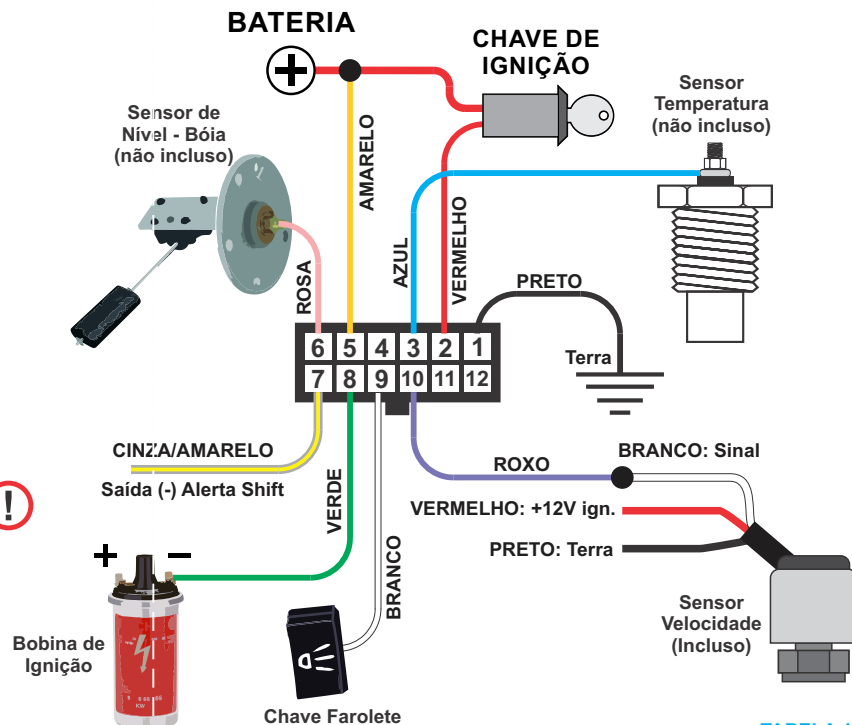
BATERIA

CHAVE DE IGNIÇÃO

Sensor Temperatura (não incluso)

Sensor de Nível - Bóia (não incluso)

AMARELO

VERMELHO

AZUL

ROSA

PRETO

Terra

6 5 4 3 2 1
7 8 9 10 11 12

CINZA/AMARELO

Saída (-) Alerta Shift

ROXO

BRANCO: Sinal

VERMELHO: +12V ign.

PRETO: Terra

VERDE

BRANCO

+ −

Bobina de Ignição

Chave Farolete

Sensor Velocidade (Incluso)

KW

TABELA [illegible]